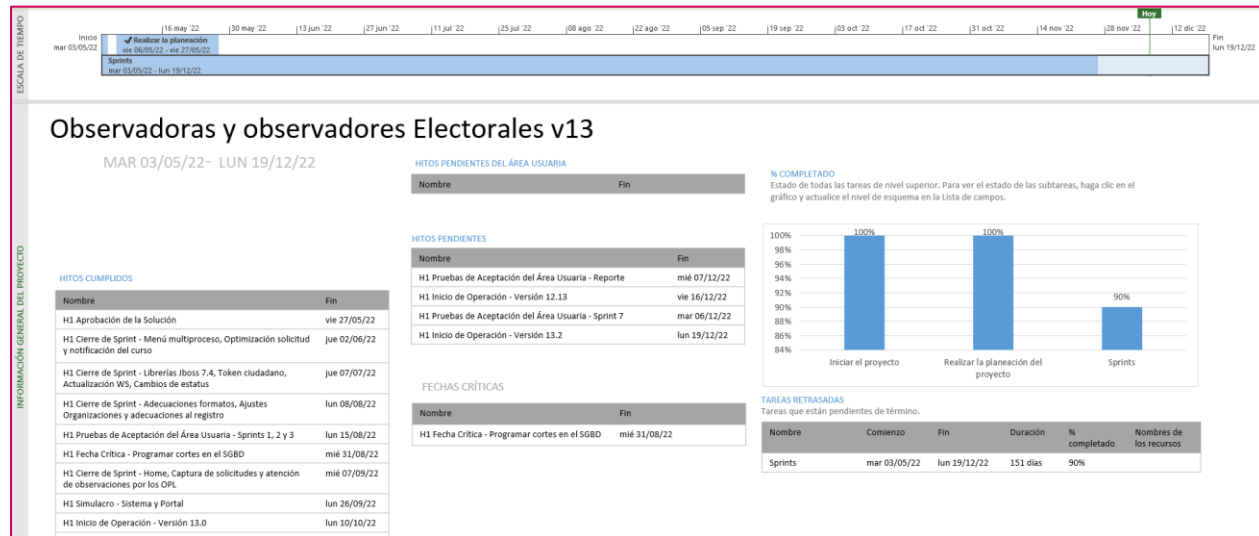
ESCALA DE TIEMPO

Hoy

|16 may '22 |30 may '22 |13 jun '22 |27 jun '22 |11 jul '22 |25 jul '22 |08 ago '22 |22 ago '22 |05 sep '22 |19 sep '22 |03 oct '22 |17 oct '22 |31 oct '22 |14 nov '22 |28 nov '22 |12 dic '22

Inicio
mar 03/05/22

Realizar la planeación
vie 06/05/22 - vie 27/05/22

Sprints
mar 03/05/22 - lun 19/12/22

Fin
lun 19/12/22

INFORMACIÓN GENERAL DEL PROYECTO

Observadoras y observadores Electorales v13

MAR 03/05/22- LUN 19/12/22

HITOS CUMPLIDOS

| Nombre | Fin |
|---|---|
| H1 Aprobación de la Solución | vie 27/05/22 |
| H1 Cierre de Sprint - Menú multiproceso, Optimización solicitud y notificación del curso | jue 02/06/22 |
| H1 Cierre de Sprint - Librerías Jboss 7.4, Token ciudadano, Actualización WS, Cambios de estatus | jue 07/07/22 |
| H1 Cierre de Sprint - Adecuaciones formatos, Ajustes Organizaciones y adecuaciones al registro | lun 08/08/22 |
| H1 Pruebas de Aceptación del Área Usuaria - Sprints 1, 2 y 3 | lun 15/08/22 |
| H1 Fecha Crítica - Programar cortes en el SGBD | mié 31/08/22 |
| H1 Cierre de Sprint - Home, Captura de solicitudes y atención de observaciones por los OPL | mié 07/09/22 |
| H1 Simulacro - Sistema y Portal | lun 26/09/22 |
| H1 Inicio de Operación - Versión 13.0 | lun 10/10/22 |

HITOS PENDIENTES DEL ÁREA USUARIA

| Nombre | Fin |
|---|---|

HITOS PENDIENTES

| Nombre | Fin |
|---|---|
| H1 Pruebas de Aceptación del Área Usuaria - Reporte | mié 07/12/22 |
| H1 Inicio de Operación - Versión 12.13 | vie 16/12/22 |
| H1 Pruebas de Aceptación del Área Usuaria - Sprint 7 | mar 06/12/22 |
| H1 Inicio de Operación - Versión 13.2 | lun 19/12/22 |

FECHAS CRÍTICAS

| Nombre | Fin |
|---|---|
| H1 Fecha Crítica - Programar cortes en el SGBD | mié 31/08/22 |

% COMPLETADO
Estado de todas las tareas de nivel superior. Para ver el estado de las subtareas, haga clic en el gráfico y actualice el nivel de esquema en la Lista de campos.

100% 98% 96% 94% 92% 90% 88% 86% 84%

100% 100% 90%

Iniciar el proyecto
Realizar la planeación del proyecto
Sprints

TAREAS RETRASADAS
Tareas que están pendientes de término.

| Nombre | Comienzo | Fin | Duración | % completado | Nombres de los recursos |
|---|---|---|---|---|---|
| Sprints | mar 03/05/22 | lun 19/12/22 | 151 días | 90% | |